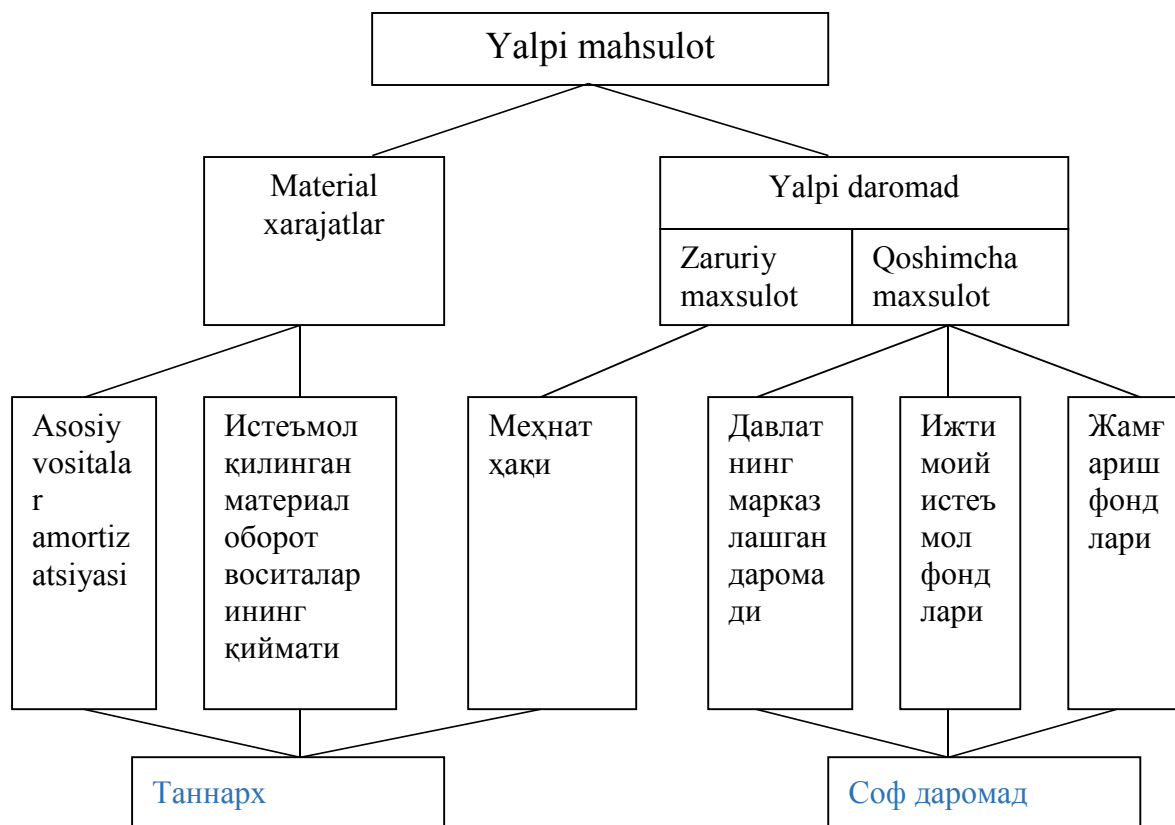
Yalpi mahsulot

Material xarajatlar

Yalpi daromad

Zaruriy maxsulot

Qoshimcha maxsulot

Asosiy vositalar amortizatsiyasi

Истеъмол қилинган материал оборот воситаларининг қиймати

Меҳнат ҳақи

Давлатнинг марказлашган даромади

Ижтимоий истеъмол фондлари

Жамғариш фондлари

Таннарх

Соф даромад